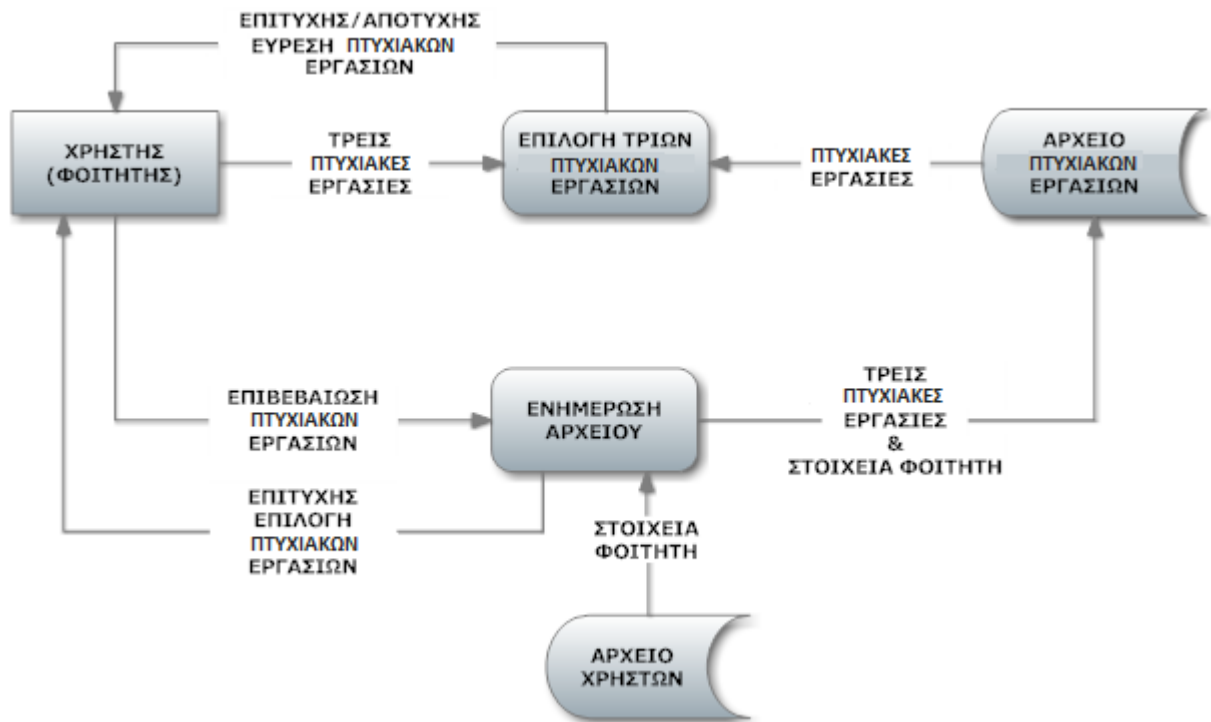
ΕΠΙΤΥΧΗΣ/ΑΠΟΤΥΧΗΣ ΕΥΡΕΣΗ ΠΤΥΧΙΑΚΩΝ ΕΡΓΑΣΙΩΝ

ΧΡΗΣΤΗΣ (ΦΟΙΤΗΤΗΣ)

ΤΡΕΙΣ ΠΤΥΧΙΑΚΕΣ ΕΡΓΑΣΙΕΣ

ΕΠΙΛΟΓΗ ΤΡΙΩΝ ΠΤΥΧΙΑΚΩΝ ΕΡΓΑΣΙΩΝ

ΠΤΥΧΙΑΚΕΣ ΕΡΓΑΣΙΕΣ

ΑΡΧΕΙΟ ΠΤΥΧΙΑΚΩΝ ΕΡΓΑΣΙΩΝ

ΕΠΙΒΕΒΑΙΩΣΗ ΠΤΥΧΙΑΚΩΝ ΕΡΓΑΣΙΩΝ

ΕΝΗΜΕΡΩΣΗ ΑΡΧΕΙΟΥ

ΤΡΕΙΣ ΠΤΥΧΙΑΚΕΣ ΕΡΓΑΣΙΕΣ & ΣΤΟΙΧΕΙΑ ΦΟΙΤΗΤΗ

ΕΠΙΤΥΧΗΣ ΕΠΙΛΟΓΗ ΠΤΥΧΙΑΚΩΝ ΕΡΓΑΣΙΩΝ

ΣΤΟΙΧΕΙΑ ΦΟΙΤΗΤΗ

ΑΡΧΕΙΟ ΧΡΗΣΤΩΝ